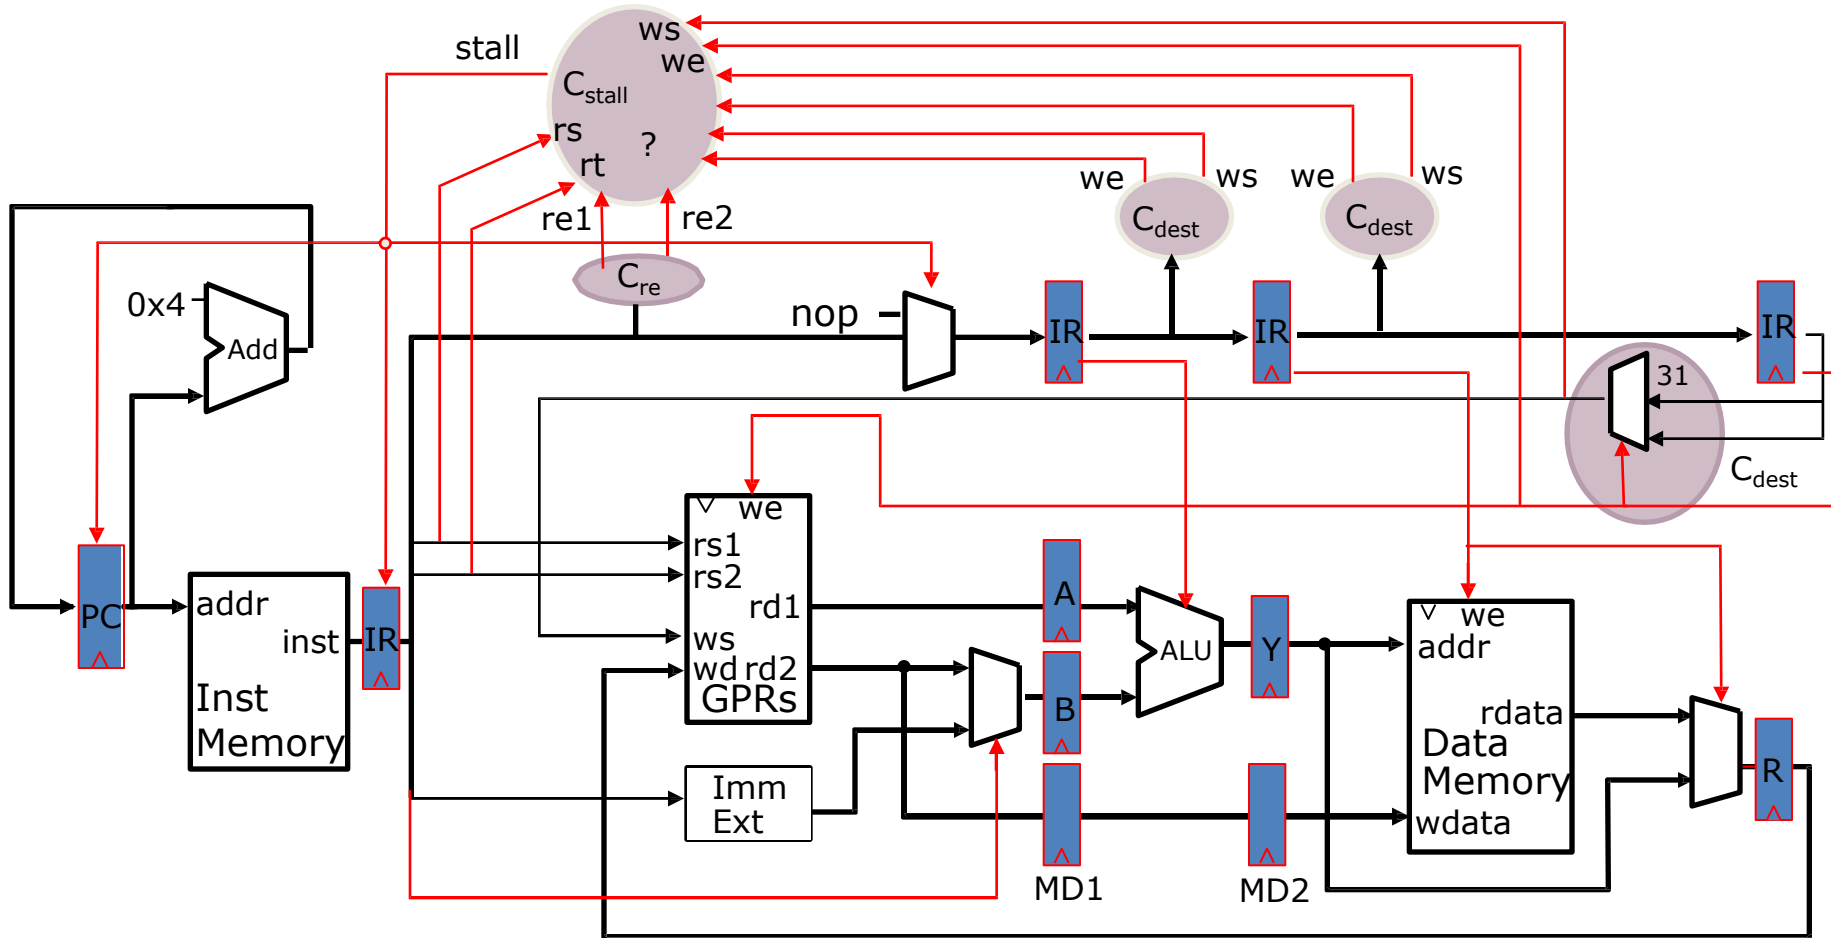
stall
ws
we
$C_{stall}$
rs
?
rt
re1
re2
$C_{re}$
we
ws
we
ws
$C_{dest}$
$C_{dest}$
0x4
Add
nop
IR
IR
IR
31
$C_{dest}$
we
rs1
rs2
rd1
ws
wd rd2
GPRs
PC
addr
inst
Inst Memory
IR
A
B
ALU
Y
we
addr
rdata
Data Memory
wdata
R
Imm Ext
MD1
MD2